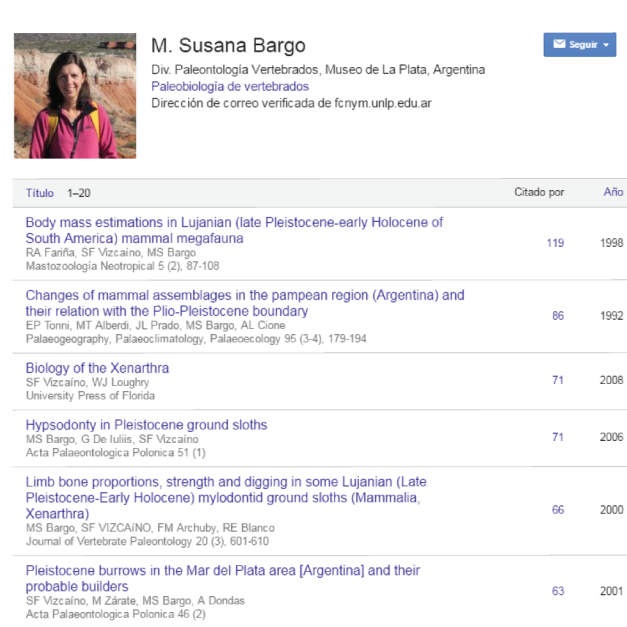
M. Susana Bargo

Seguir

Div. Paleontología Vertebrados, Museo de La Plata, Argentina
Paleobiología de vertebrados
Dirección de correo verificada de fcnym.unlp.edu.ar

| Título 1–20 | Citado por | Año |
|---|---|---|
| Body mass estimations in Lujanian (late Pleistocene-early Holocene of South America) mammal megafauna<br>RA Fariña, SF Vizcaíno, MS Bargo<br>Mastozoología Neotropical 5 (2), 87-108 | 119 | 1998 |
| Changes of mammal assemblages in the pampean region (Argentina) and their relation with the Plio-Pleistocene boundary<br>EP Tonni, MT Alberdi, JL Prado, MS Bargo, AL Cione<br>Palaeogeography, Palaeoclimatology, Palaeoecology 95 (3-4), 179-194 | 86 | 1992 |
| Biology of the Xenarthra<br>SF Vizcaíno, WJ Loughry<br>University Press of Florida | 71 | 2008 |
| Hypsodonty in Pleistocene ground sloths<br>MS Bargo, G De Iuliis, SF Vizcaíno<br>Acta Palaeontologica Polonica 51 (1) | 71 | 2006 |
| Limb bone proportions, strength and digging in some Lujanian (Late Pleistocene-Early Holocene) mylodontid ground sloths (Mammalia, Xenarthra)<br>MS Bargo, SF VIZCAÍNO, FM Archuby, RE Blanco<br>Journal of Vertebrate Paleontology 20 (3), 601-610 | 66 | 2000 |
| Pleistocene burrows in the Mar del Plata area [Argentina] and their probable builders<br>SF Vizcaíno, M Zárate, MS Bargo, A Dondas<br>Acta Palaeontologica Polonica 46 (2) | 63 | 2001 |